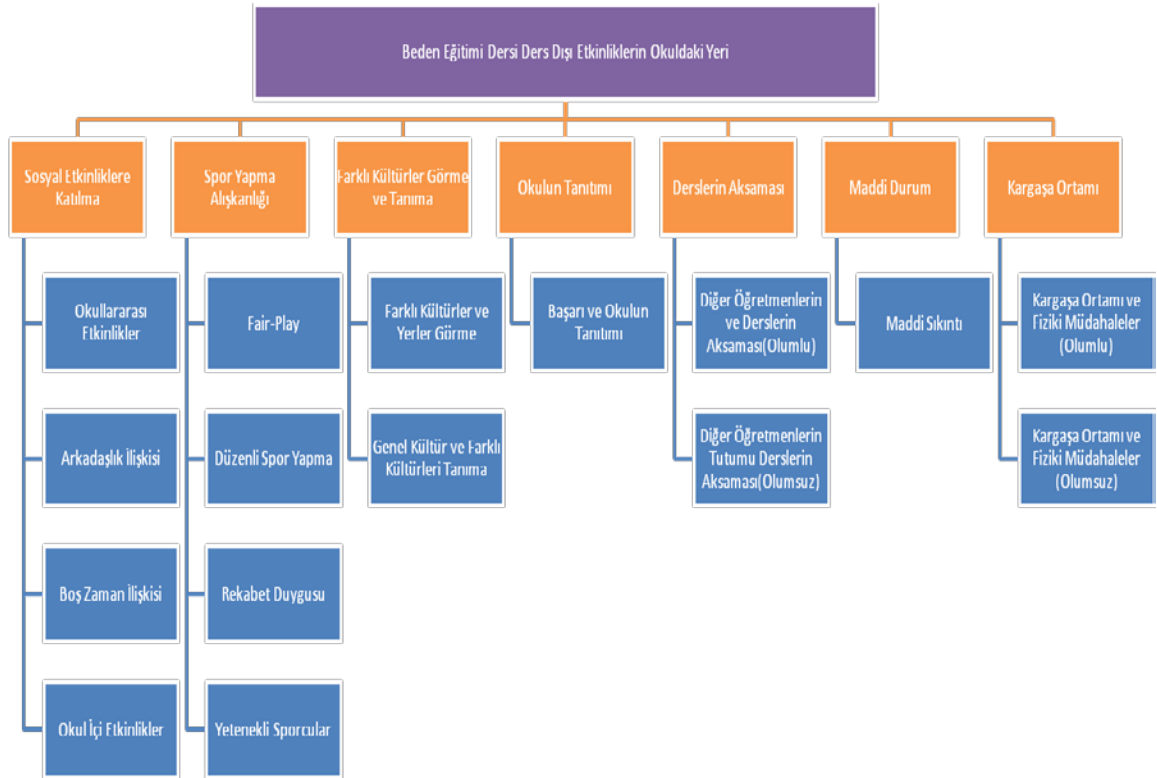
Beden Eğitimi Dersi Ders Dışı Etkinliklerin Okuldaki Yeri

Sosyal Etkinliklere Katılma

Okullararası Etkinlikler

Arkadaşlık İlişkisi

Boş Zaman İlişkisi

Okul İçi Etkinlikler

Spor Yapma Alışkanlığı

Fair-Play

Düzenli Spor Yapma

Rekabet Duygusu

Yetenekli Sporcular

Farklı Kültürler Görme ve Tanıma

Farklı Kültürler ve Yerler Görme

Genel Kültür ve Farklı Kültürleri Tanıma

Okulun Tanıtımı

Başarı ve Okulun Tanıtımı

Derslerin Aksaması

Diğer Öğretmenlerin ve Derslerin Aksaması(Olumlu)

Diğer Öğretmenlerin Tutumu Derslerin Aksaması(Olumsuz)

Maddi Durum

Maddi Sıkıntı

Kargaşa Ortamı

Kargaşa Ortamı ve Fiziki Müdahaleler (Olumlu)

Kargaşa Ortamı ve Fiziki Müdahaleler (Olumsuz)